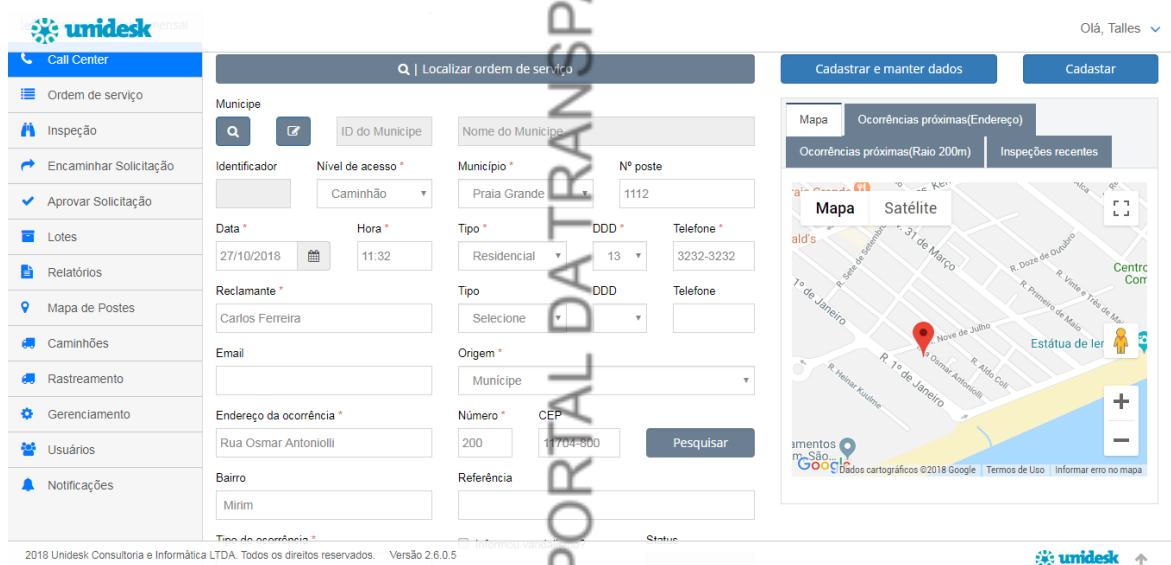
unidesk

Olá, Talles

Call Center
Ordem de serviço
Inspeção
Encaminhar Solicitação
Aprovar Solicitação
Lotes
Relatórios
Mapa de Postes
Caminhões
Rastreamento
Gerenciamento
Usuários
Notificações

PORTAL DA TRANSPA

| Localizar ordem de serviço

Municipe

ID do Municipe

Nome do Municipe

Identificador

Nível de acesso *

Caminhão

Município *

Praia Grande

Nº poste

1112

Data *

27/10/2018

Hora *

11:32

Tipo *

Residencial

DDD *

13

Telefone *

3232-3232

Reclamante *

Carlos Ferreira

Tipo

Selecione

DDD

Telefone

Email

Origem *

Munícipe

Endereço da ocorrência *

Rua Osmar Antoniolli

Número *

200

CEP

11704-800

Pesquisar

Bairro

Mirim

Referência

Tipo de ocorrência *

Status

Cadastrar e manter dados

Cadastar

Mapa

Ocorrências próximas(Endereço)

Ocorrências próximas(Raio 200m)

Inspeções recentes

Mapa

Satélite

R. 31 de Março

R. Doze de Outubro

R. Primeiro de Maio

R. Nove de Julho

R. 1º de Janeiro

R. Osmar Antoniolli

R. Heinar Kuulme

Estátua de Iem

Centro Com

Google

Dados cartográficos ©2018 Google

Termos de Uso

Informar erro no mapa

2018 Unidesk Consultoria e Informática LTDA. Todos os direitos reservados.

Versão 2.6.0.5

unidesk